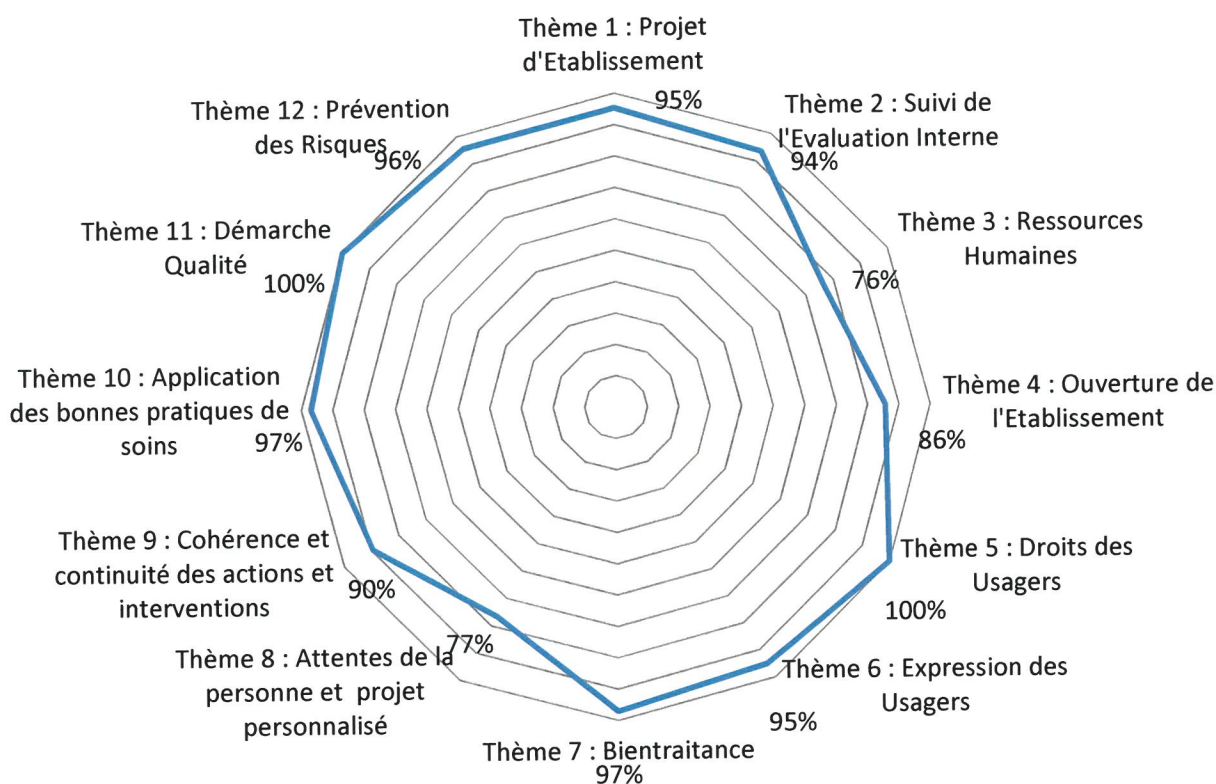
Thème 1 : Projet d'Etablissement
95%

Thème 2 : Suivi de l'Evaluation Interne
94%

Thème 3 : Ressources Humaines
76%

Thème 4 : Ouverture de l'Etablissement
86%

Thème 5 : Droits des Usagers
100%

Thème 6 : Expression des Usagers
95%

Thème 7 : Bientraitance
97%

Thème 8 : Attentes de la personne et projet personnalisé
77%

Thème 9 : Cohérence et continuité des actions et interventions
90%

Thème 10 : Application des bonnes pratiques de soins
97%

Thème 11 : Démarche Qualité
100%

Thème 12 : Prévention des Risques
96%